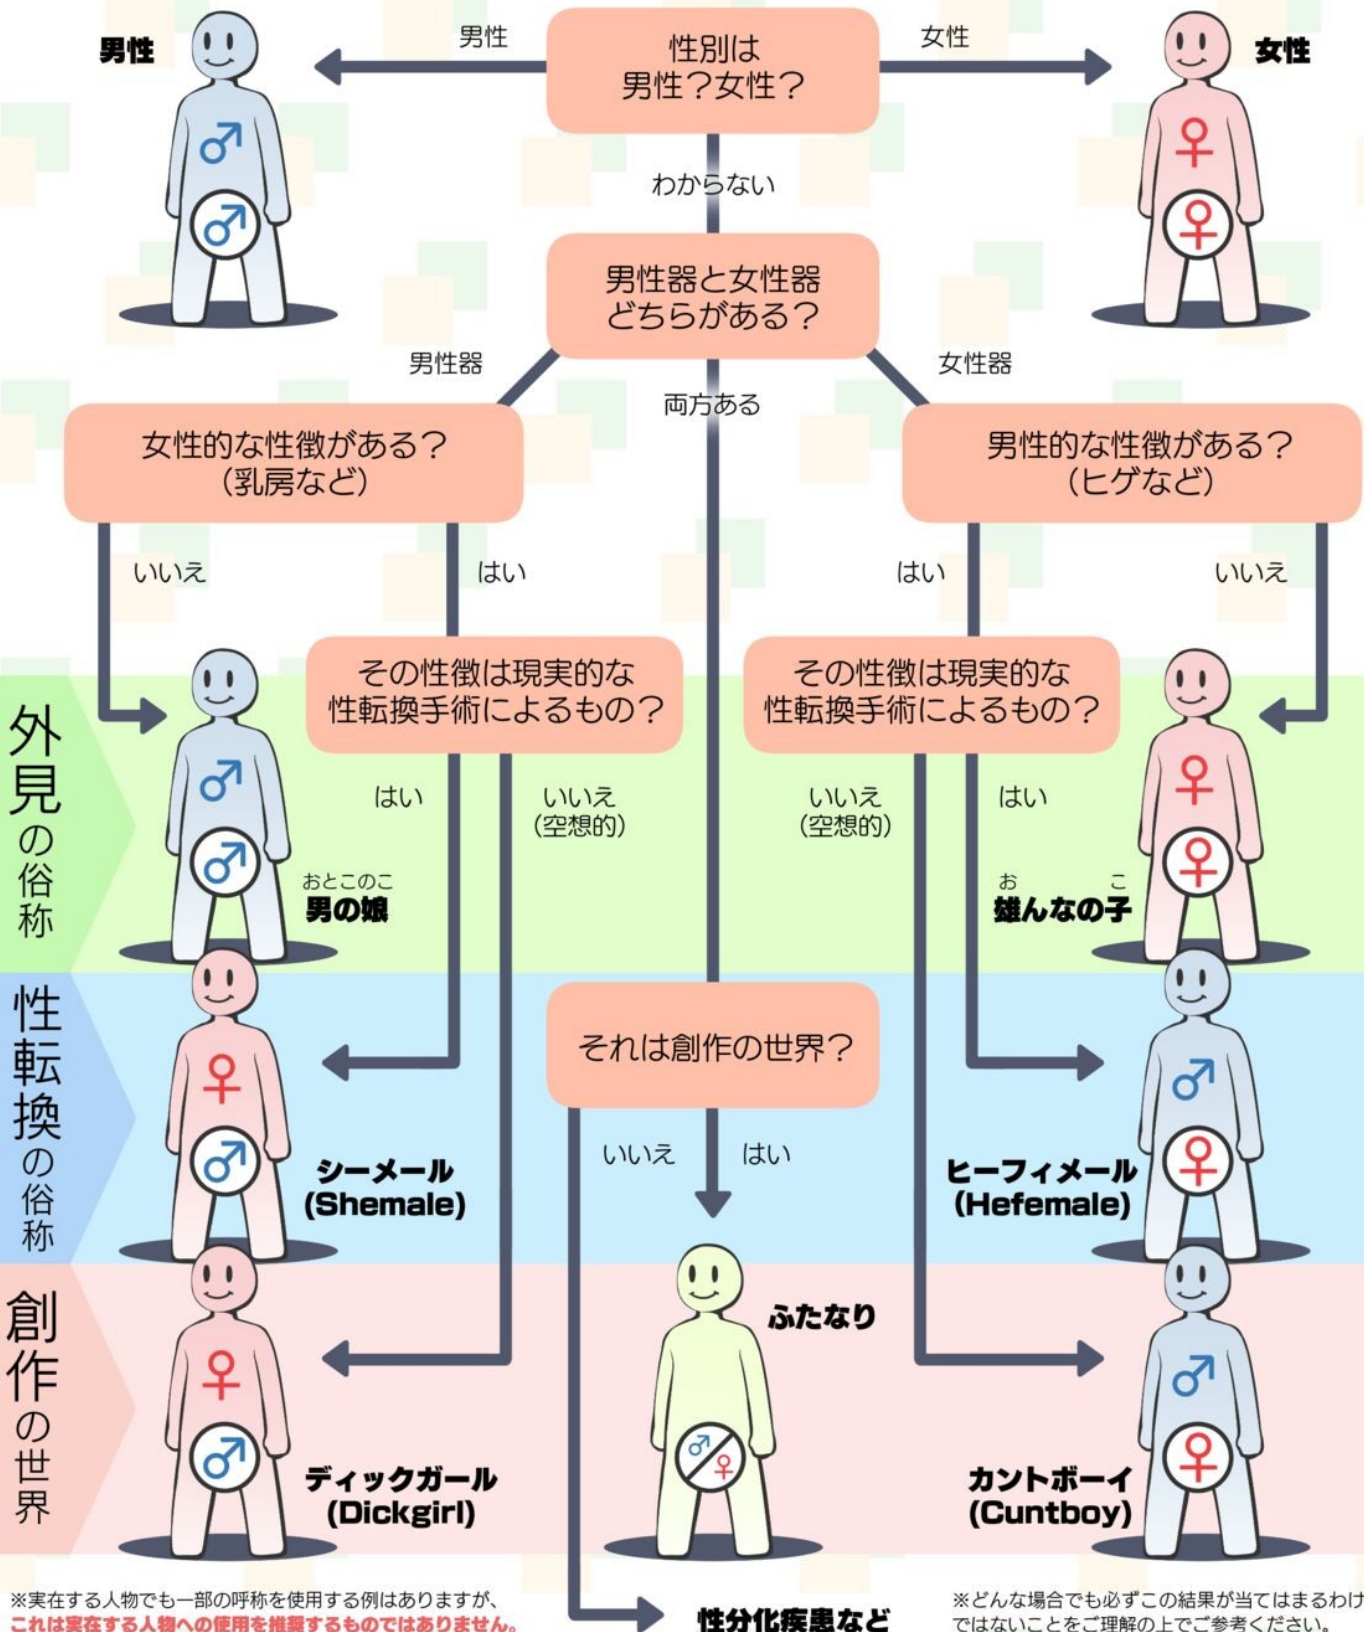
男性

男性

性別は
男性?女性?

女性

女性

わからない

男性器と女性器
どちらがある?

男性器

女性器

両方ある

女性的な性徴がある?
(乳房など)

男性的な性徴がある?
(ヒゲなど)

いいえ

はい

はい

いいえ

その性徴は現実的な
性転換手術によるもの?

その性徴は現実的な
性転換手術によるもの?

外見の俗称

はい

いいえ
(空想的)

いいえ
(空想的)

はい

おとこのこ
男の娘

お こ
雄んなの子

性転換の俗称

それは創作の世界?

シーメール
(Shemale)

いいえ

はい

ヒーフィメール
(Hefemale)

創作の世界

ふたなり

ディックガール
(Dickgirl)

カントボーイ
(Cuntboy)

※実在する人物でも一部の呼称を使用する例はありますが、
これは実在する人物への使用を推奨するものではありません。

性分化疾患など

※どんな場合でも必ずこの結果が当てはまるわけではないことをご理解の上でご参考ください。